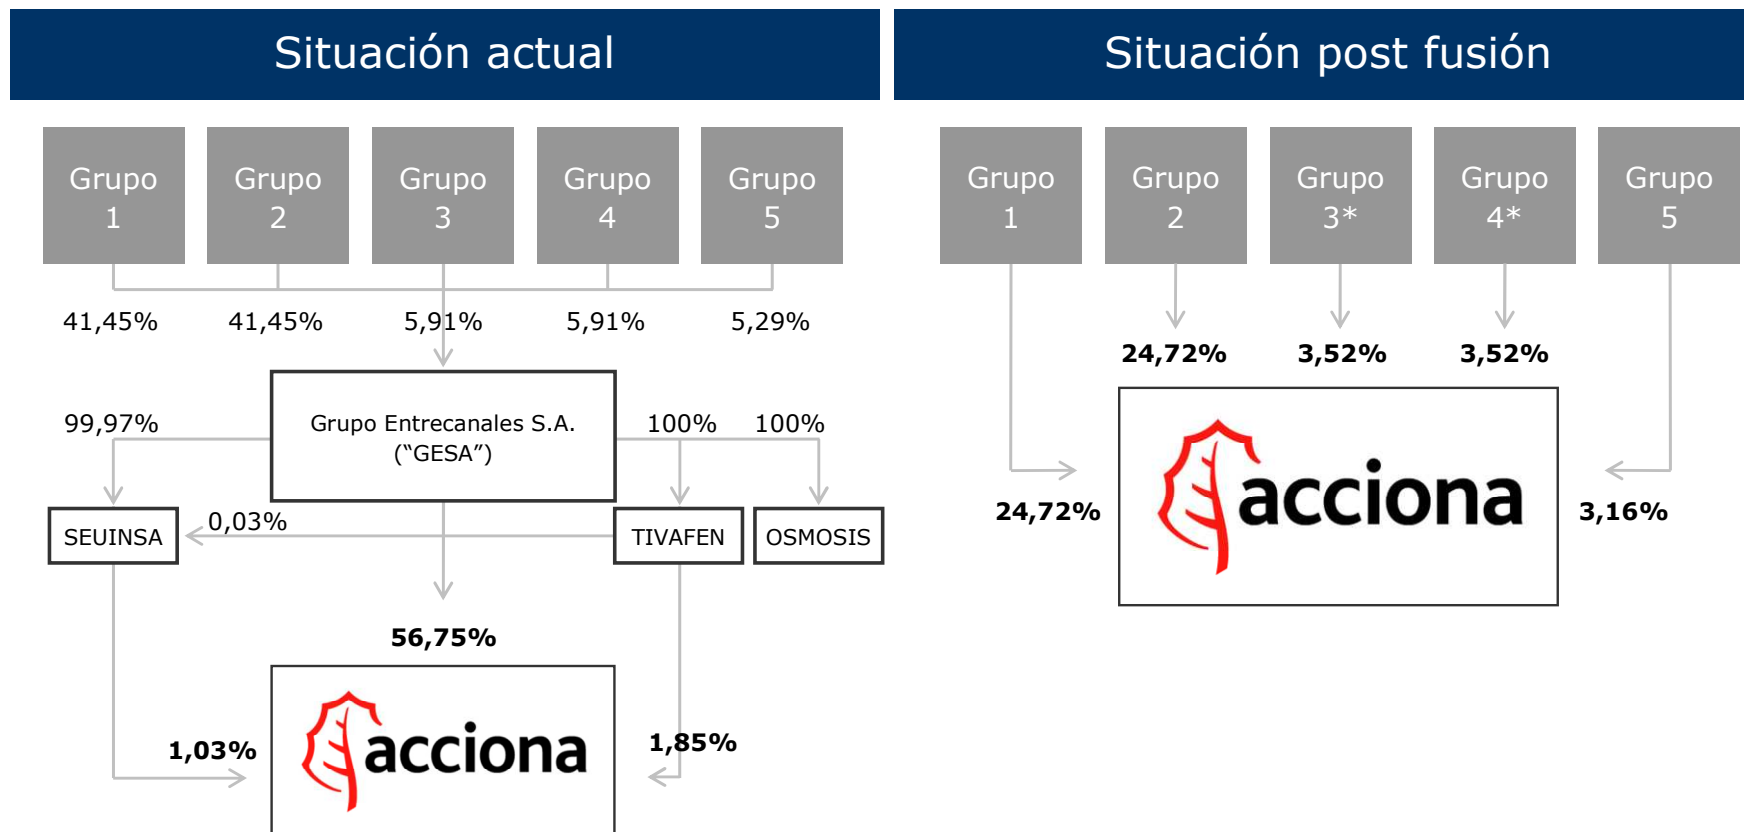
Situación actual

Grupo 1

Grupo 2

Grupo 3

Grupo 4

Grupo 5

41,45%

41,45%

5,91%

5,91%

5,29%

99,97%

Grupo Entrecanales S.A. (“GESA”)

100%

100%

SEUINSA

0,03%

TIVAFEN

OSMOSIS

56,75%

1,03%

acciona

1,85%

Situación post fusión

Grupo 1

Grupo 2

Grupo 3*

Grupo 4*

Grupo 5

24,72%

3,52%

3,52%

24,72%

acciona

3,16%